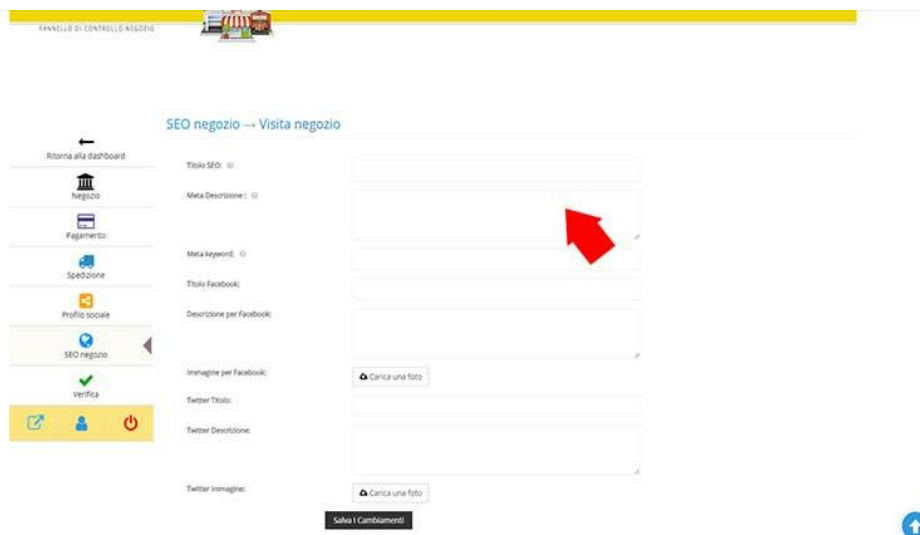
PANNELLO DI CONTROLLO NEGOZIO

SEO negozio → Visita negozio

Ritorna alla dashboard
Negozio
Pagamento
Spedizione
Profilo sociale
SEO negozio
Verifica

Titolo SEO:
Meta Descrizione :
Meta keyword:
Titolo Facebook:
Descrizione per Facebook:
Immagine per Facebook:
Carica una foto
Twitter Titolo:
Twitter Descrizione:
Twitter Immagine:
Carica una foto
Salva i Cambiamenti